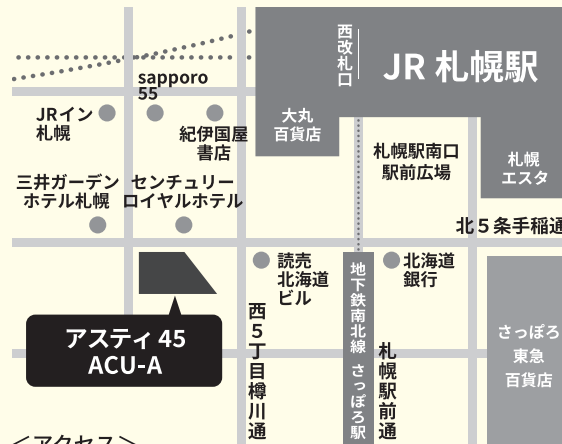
西改札口

JR 札幌駅

sapporo 55

JRイン札幌

紀伊国屋書店

大丸百貨店

札幌駅南口駅前広場

札幌エスタ

三井ガーデンホテル札幌

センチュリーロイヤルホテル

北5条手稲通

読売北海道ビル

北海道銀行

地下鉄南北線さっぽろ駅

アスティ 45
ACU-A

西5丁目樽川通

札幌駅前通

さっぽろ東急百貨店

＜アクセス＞